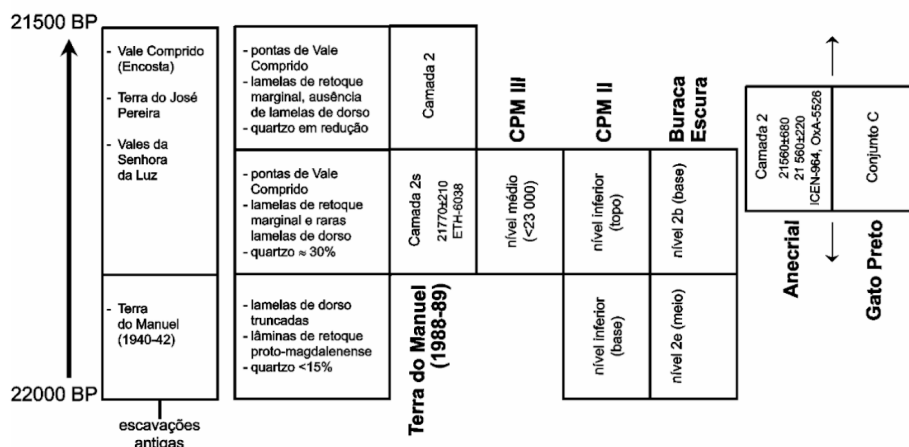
21500 BP

22000 BP

- Vale Comprido (Encosta)
- Terra do José Pereira
- Vales da Senhora da Luz

- Terra do Manuel (1940-42)

escavações antigas

- pontas de Vale Comprido
- lamelas de retoque marginal, ausência de lamelas de dorso
- quartzo em redução

- pontas de Vale Comprido
- lamelas de retoque marginal e raras lamelas de dorso
- quartzo ≈ 30%

- lamelas de dorso truncadas
- lâminas de retoque proto-magdalenense
- quartzo <15%

Camada 2

Camada 2s
21770±210
ETH-6038

Terra do Manuel (1988-89)

CPM III

nível médio (<23 000)

CPM II

nível inferior (topo)

nível inferior (base)

Buraca Escura

nível 2b (base)

nível 2e (meio)

Camada 2
21560±680
21 560±220
ICEN-964, OxA-5526

Anecrial

Conjunto C

Gato Preto